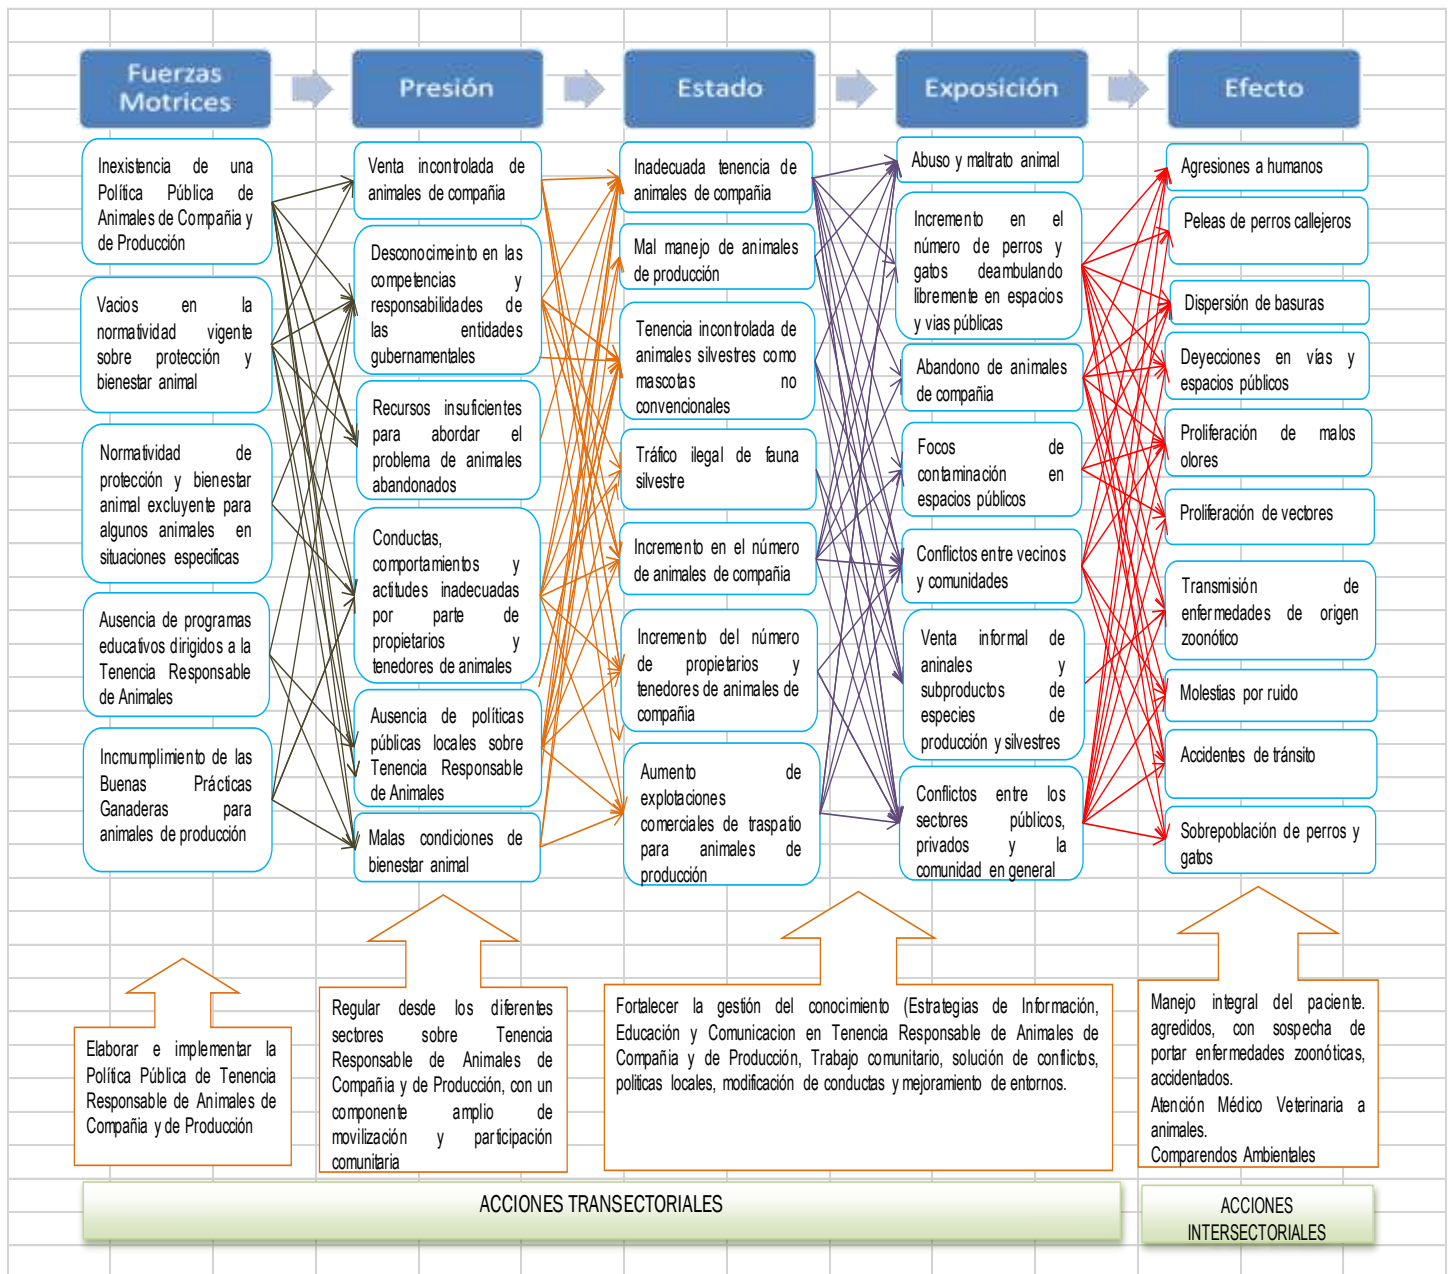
Fuerzas Motrices

Presión

Estado

Exposición

Efecto

Inexistencia de una Política Pública de Animales de Compañía y de Producción

Vacios en la normatividad vigente sobre protección y bienestar animal

Normatividad de protección y bienestar animal excluyente para algunos animales en situaciones especificas

Ausencia de programas educativos dirigidos a la Tenencia Responsable de Animales

Incmumplimiento de las Buenas Prácticas Ganaderas para animales de producción

Venta incontrolada de animales de compañia

Desconocimeinto en las competencias y responsabilidades de las entidades gubernamentales

Recursos insuficientes para abordar el problema de animales abandonados

Conductas, comportamientos y actitudes inadecuadas por parte de propietarios y tenedores de animales

Ausencia de políticas públicas locales sobre Tenencia Responsable de Animales

Malas condiciones de bienestar animal

Inadecuada tenencia de animales de compañia

Mal manejo de animales de producción

Tenencia incontrolada de animales silvestres como mascotas no convencionales

Tráfico ilegal de fauna silvestre

Incremento en el número de animales de compañia

Incremento del número de propietarios y tenedores de animales de compañia

Aumento de explotaciones comerciales de traspatio para animales de producción

Abuso y maltrato animal

Incremento en el número de perros y gatos deambulando libremente en espacios y vias públicas

Abandono de animales de compañia

Focos de contaminación en espacios públicos

Conflictos entre vecinos y comunidades

Venta informal de aninales y subproductos de especies de producción y silvestres

Conflictos entre los sectores públicos, privados y la comunidad en general

Agresiones a humanos

Peleas de perros callejeros

Dispersión de basuras

Deyecciones en vías y espacios públicos

Proliferación de malos olores

Proliferación de vectores

Transmisión de enfermedades de origen zoonótico

Molestias por ruido

Accidentes de tránsito

Sobrepoblación de perros y gatos

Elaborar e implementar la Política Pública de Tenencia Responsable de Animales de Compañia y de Producción

Regular desde los diferentes sectores sobre Tenencia Responsable de Animales de Compañia y de Producción, con un componente amplio de movilización y participación comunitaria

Fortalecer la gestión del conocimiento (Estrategias de Información, Educación y Comunicacion en Tenencia Responsable de Animales de Compañia y de Producción, Trabajo comunitario, solución de conflictos, politicas locales, modificación de conductas y mejoramiento de entornos.

Manejo integral del paciente. agredidos, con sospecha de portar enfermedades zoonóticas, accidentados.
Atención Médico Veterinaria a animales.
Comparendos Ambientales

ACCIONES TRANSECTORIALES

ACCIONES INTERSECTORIALES